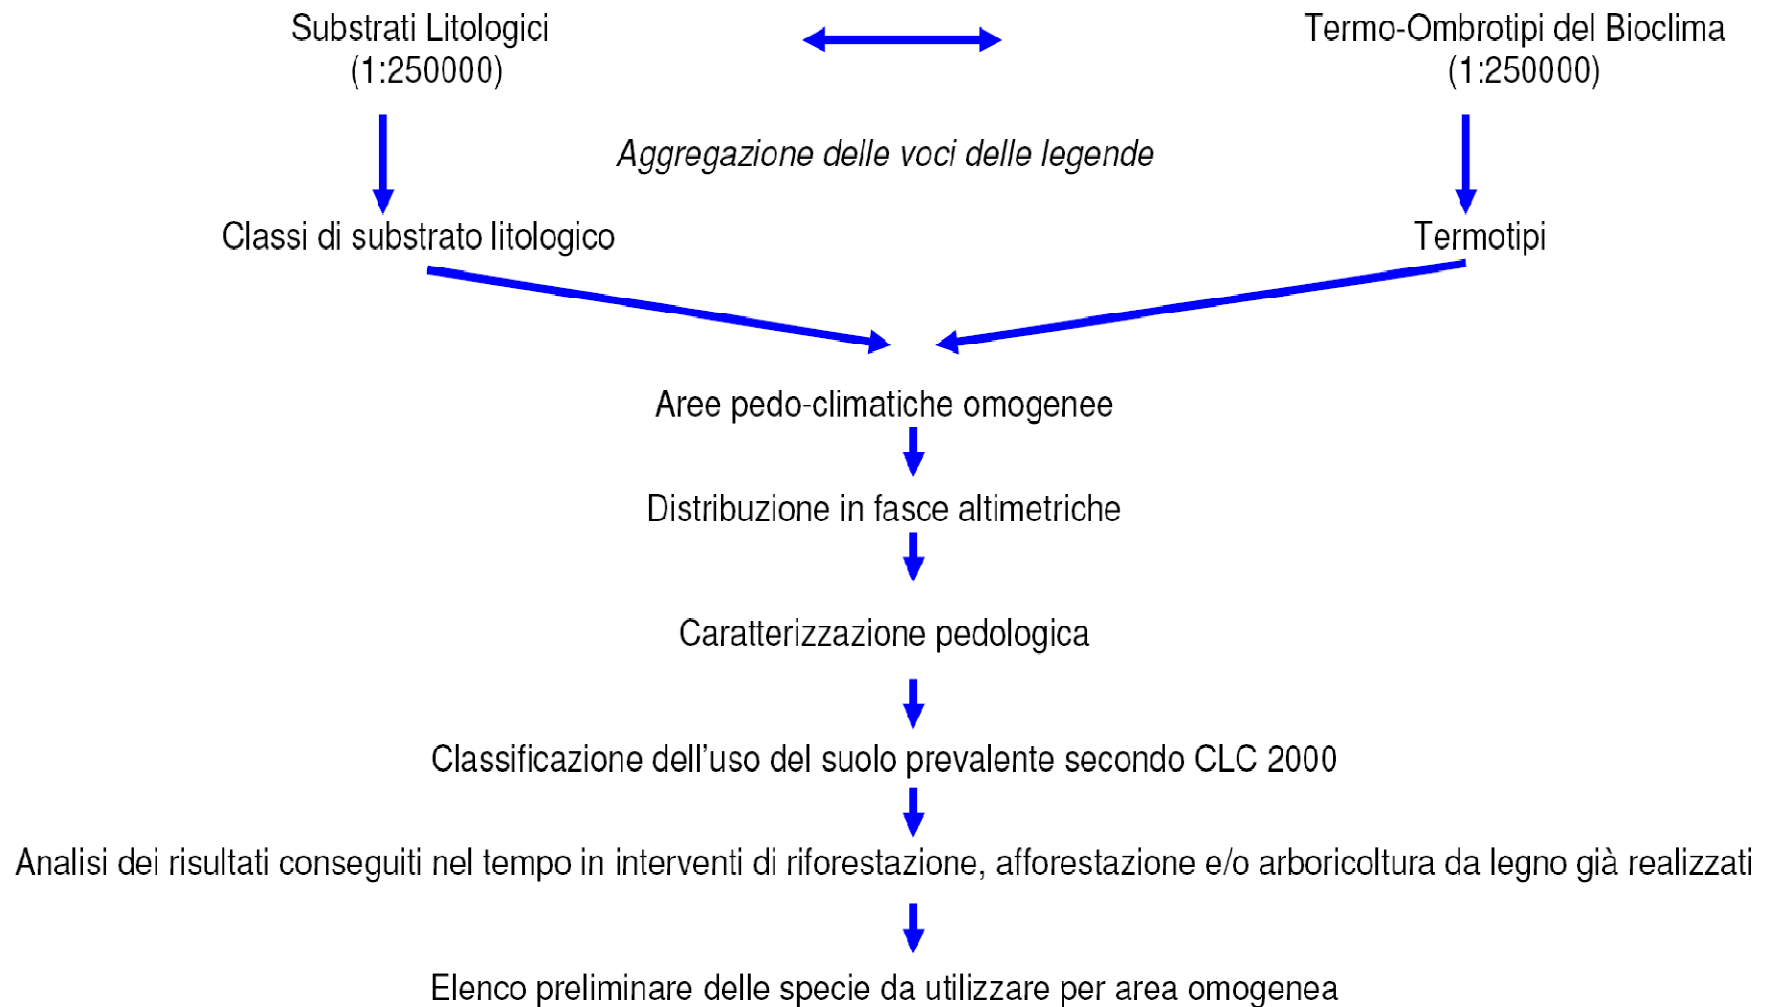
Substrati Litologici
(1:250000)

Termo-Ombrotipi del Bioclima
(1:250000)

*Aggregazione delle voci delle legende*

Classi di substrato litologico

Termotipi

Aree pedo-climatiche omogenee

Distribuzione in fasce altimetriche

Caratterizzazione pedologica

Classificazione dell'uso del suolo prevalente secondo CLC 2000

Analisi dei risultati conseguiti nel tempo in interventi di riforestazione, afforestazione e/o arboricoltura da legno già realizzati

Elenco preliminare delle specie da utilizzare per area omogenea